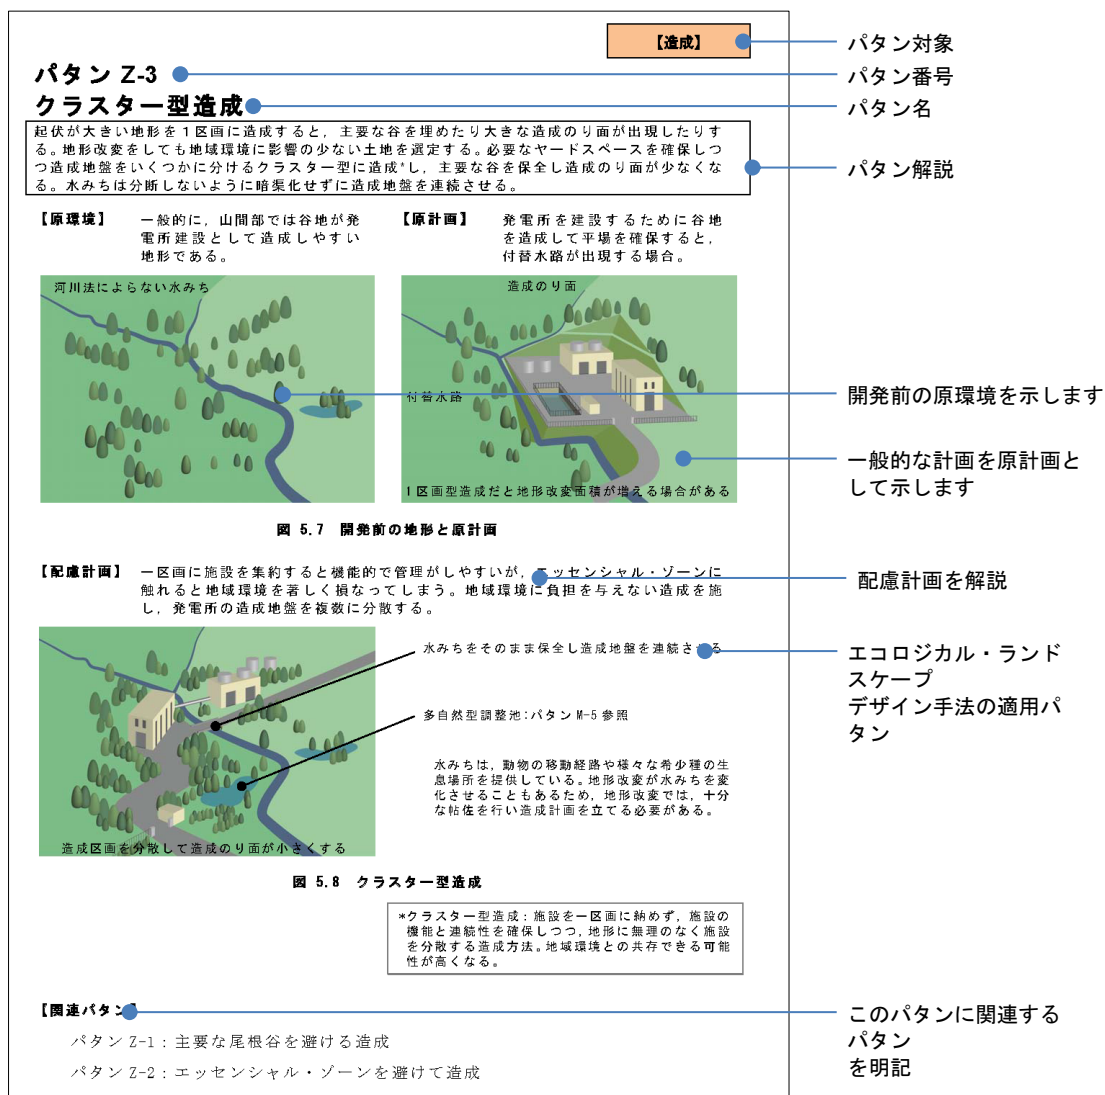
【造成】

パタン Z-3
クラスター型造成

起伏が大きい地形を１区画に造成すると，主要な谷を埋めたり大きな造成のり面が出現したりする。地形改変をしても地域環境に影響の少ない土地を選定する。必要なヤードスペースを確保しつつ造成地盤をいくつかに分けるクラスター型に造成*し，主要な谷を保全し造成のり面が少なくなる。水みちは分断しないように暗渠化せずに造成地盤を連続させる。

【原環境】　一般的に，山間部では谷地が発電所建設として造成しやすい地形である。

【原計画】　発電所を建設するために谷地を造成して平場を確保すると，付替水路が出現する場合。

河川法によらない水みち

造成のり面

付替水路

１区画型造成だと地形改変面積が増える場合がある

図 5.7　開発前の地形と原計画

【配慮計画】　一区画に施設を集約すると機能的で管理がしやすいが，エッセンシャル・ゾーンに触れると地域環境を著しく損なってしまう。地域環境に負担を与えない造成を施し，発電所の造成地盤を複数に分散する。

水みちをそのまま保全し造成地盤を連続させる

多自然型調整池：パタン M-5 参照

水みちは，動物の移動経路や様々な希少種の生息場所を提供している。地形改変が水みちを変化させることもあるため，地形改変では，十分な帖佐を行い造成計画を立てる必要がある。

造成区画を分散して造成のり面が小さくする

図 5.8　クラスター型造成

*クラスター型造成：施設を一区画に納めず，施設の機能と連続性を確保しつつ，地形に無理のなく施設を分散する造成方法。地域環境との共存できる可能性が高くなる。

【関連パタン】
パタン Z-1：主要な尾根谷を避ける造成
パタン Z-2：エッセンシャル・ゾーンを避けて造成

パタン対象
パタン番号
パタン名
パタン解説
開発前の原環境を示します
一般的な計画を原計画として示します
配慮計画を解説
エコロジカル・ランドスケープデザイン手法の適用パタン
このパタンに関連するパタンを明記